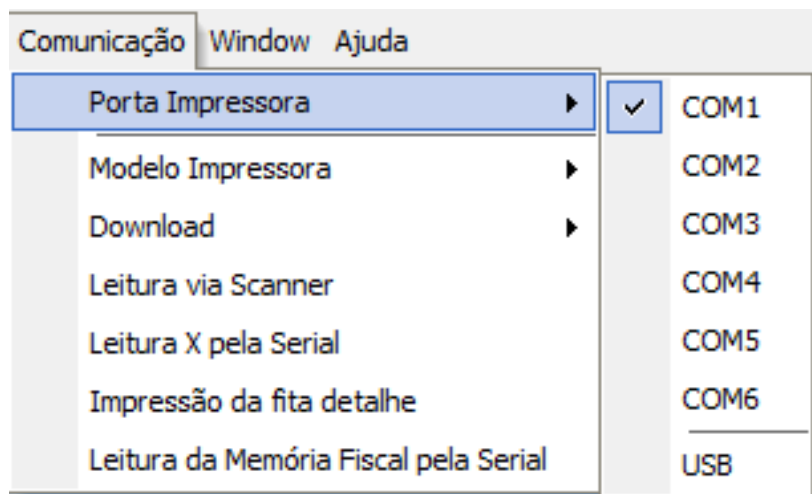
Comunicação Window Ajuda

Porta Impressora

Modelo Impressora

Download

Leitura via Scanner

Leitura X pela Serial

Impressão da fita detalhe

Leitura da Memória Fiscal pela Serial

COM1

COM2

COM3

COM4

COM5

COM6

USB